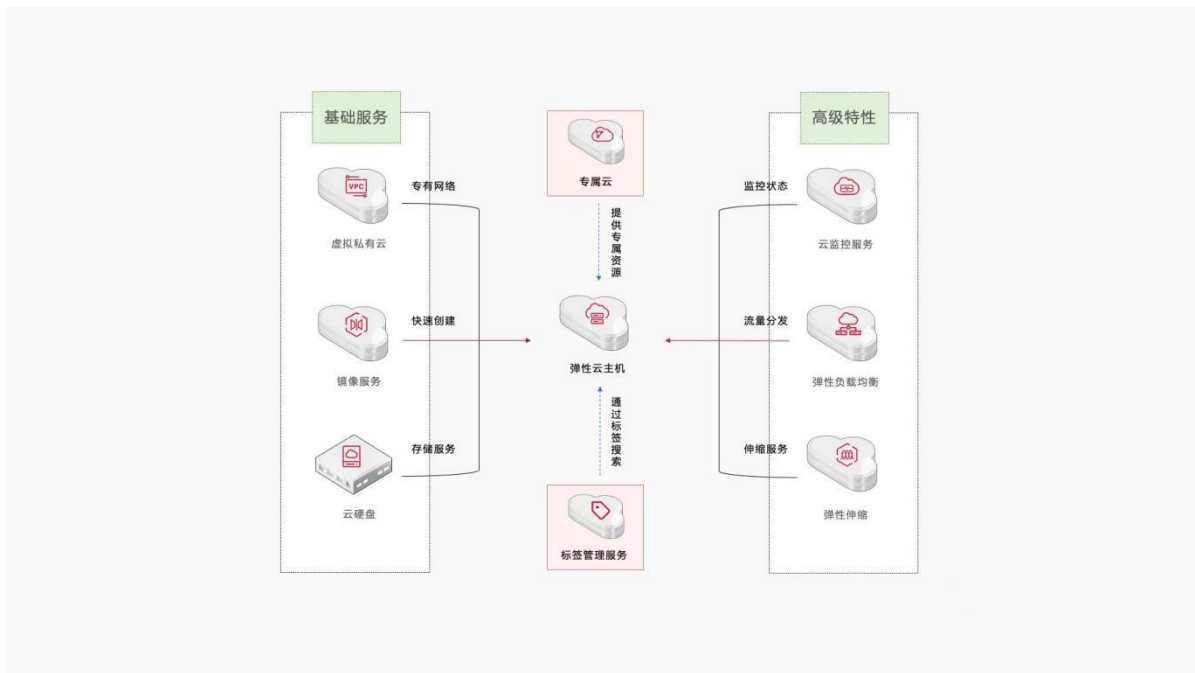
基础服务

VPC

专有网络

虚拟私有云

快速创建

镜像服务

存储服务

云硬盘

专属云

提供专属资源

弹性云主机

通过标签搜索

标签管理服务

高级特性

监控状态

云监控服务

流量分发

弹性负载均衡

伸缩服务

弹性伸缩